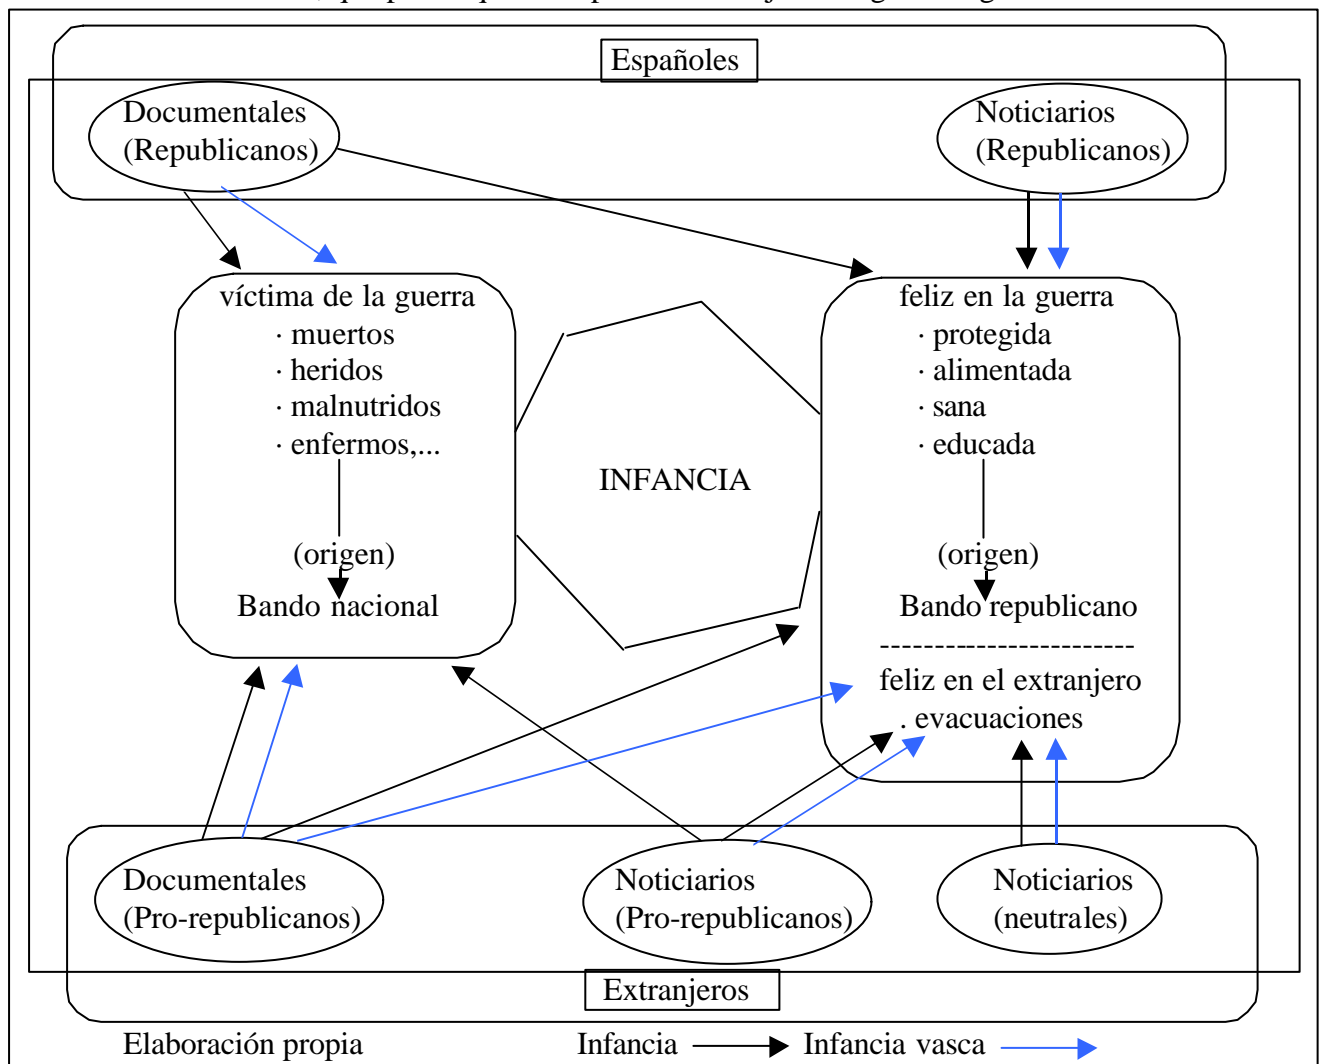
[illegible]

Españoles

Documentales (Republicanos)

Noticiarios (Republicanos)

víctima de la guerra
· muertos
· heridos
· malnutridos
· enfermos,...

(origen)
Bando nacional

INFANCIA

feliz en la guerra
· protegida
· alimentada
· sana
· educada

(origen)
Bando republicano
------------------------
feliz en el extranjero
. evacuaciones

Documentales (Pro-republicanos)

Noticiarios (Pro-republicanos)

Noticiarios (neutrales)

Extranjeros

Elaboración propia

Infancia

Infancia vasca